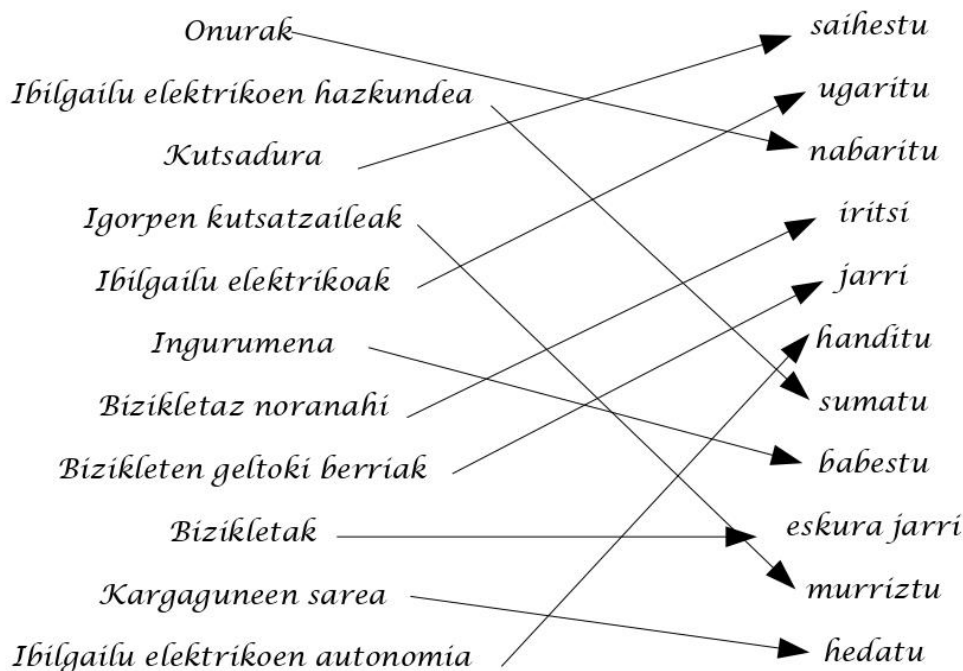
Onurak
Ibilgailu elektrikoen hazkundea
Kutsadura
Igorpen kutsatzaileak
Ibilgailu elektrikoak
Ingurumena
Bizikletaz noranahi
Bizikleten geltoki berriak
Bizikletak
Kargaguneen sarea
Ibilgailu elektrikoen autonomia

saihestu
ugaritu
nabaritu
iritsi
jarri
handitu
sumatu
babestu
eskura jarri
murriztu
hedatu